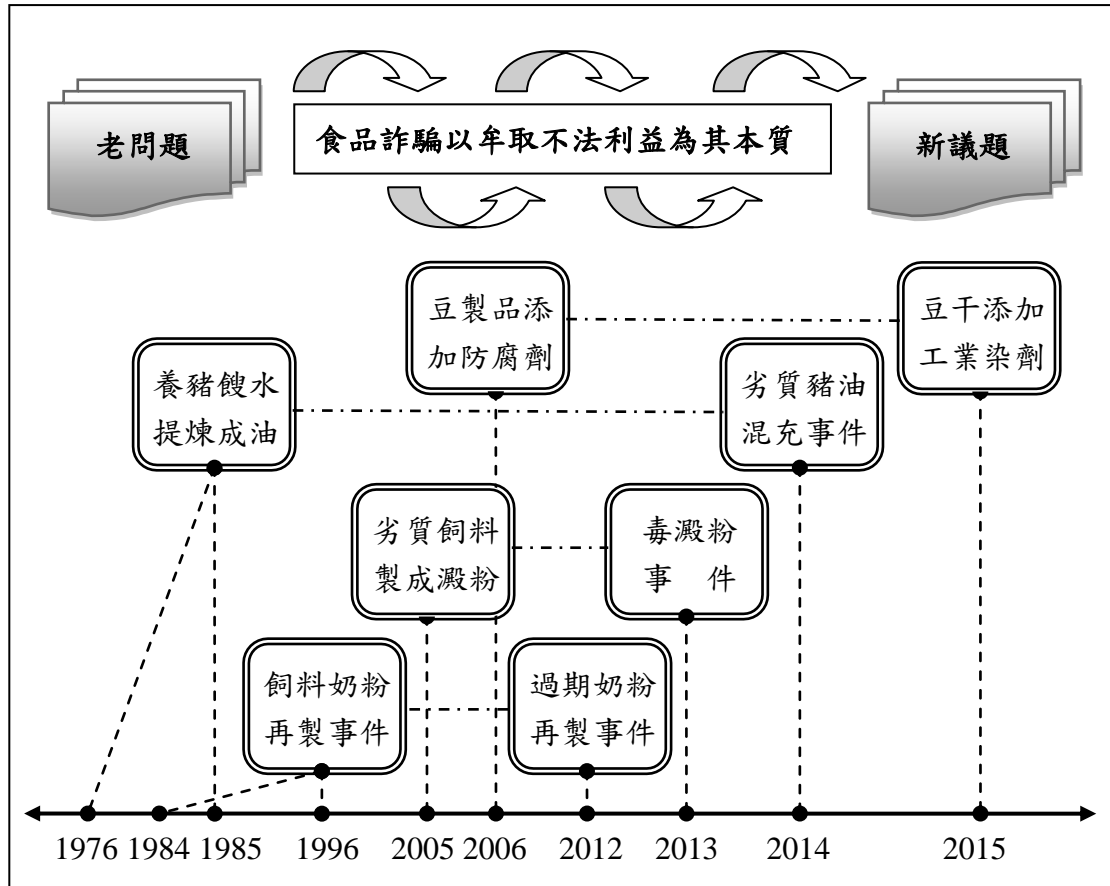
老問題

食品詐騙以牟取不法利益為其本質

新議題

豆製品添加防腐劑

豆干添加工業染劑

養豬餿水提煉成油

劣質豬油混充事件

劣質飼料製成澱粉

毒澱粉事件

飼料奶粉再製事件

過期奶粉再製事件

1976 1984 1985 1996 2005 2006 2012 2013 2014 2015